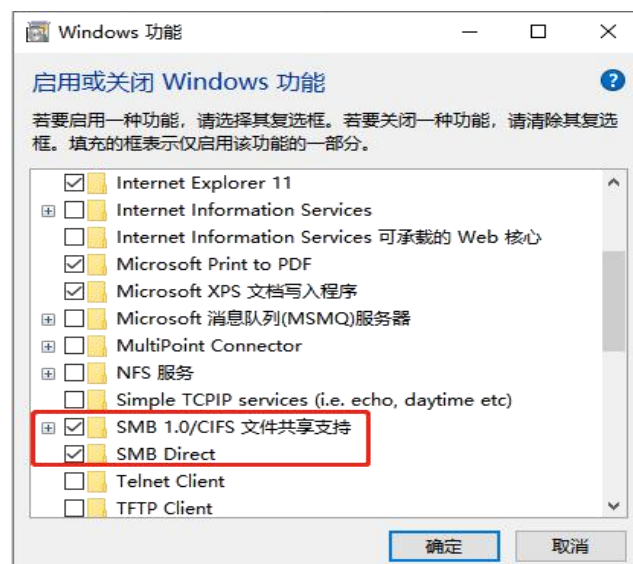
Windows 功能

启用或关闭 Windows 功能

若要启用一种功能，请选择其复选框。若要关闭一种功能，请清除其复选框。填充的框表示仅启用该功能的一部分。

Internet Explorer 11
Internet Information Services
Internet Information Services 可承载的 Web 核心
Microsoft Print to PDF
Microsoft XPS 文档写入程序
Microsoft 消息队列(MSMQ)服务器
MultiPoint Connector
NFS 服务
Simple TCPIP services (i.e. echo, daytime etc)
SMB 1.0/CIFS 文件共享支持
SMB Direct
Telnet Client
TFTP Client

确定
取消